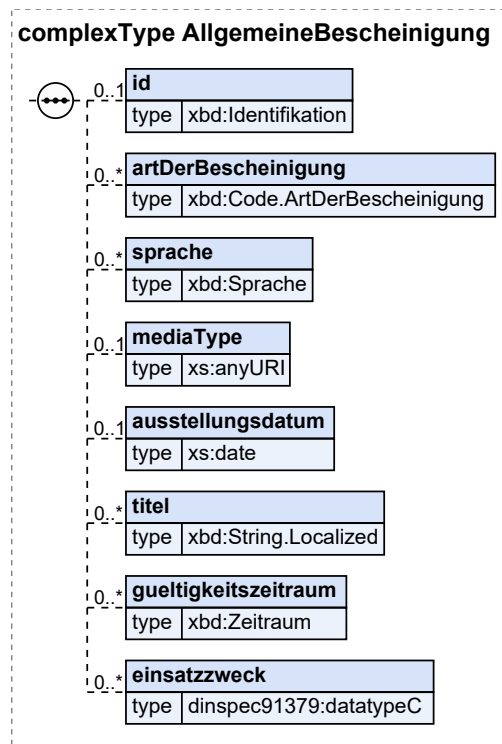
complexType AllgemeineBescheinigung

0..1 id
type xbd:Identifikation

0..* artDerBescheinigung
type xbd:Code.ArtDerBescheinigung

0..* sprache
type xbd:Sprache

0..1 mediaType
type xs:anyURI

0..1 ausstellungsdatum
type xs:date

0..* titel
type xbd:String.Localized

0..* gueltigkeitszeitraum
type xbd:Zeitraum

0..* einsatzzweck
type dinspec91379:datatypeC